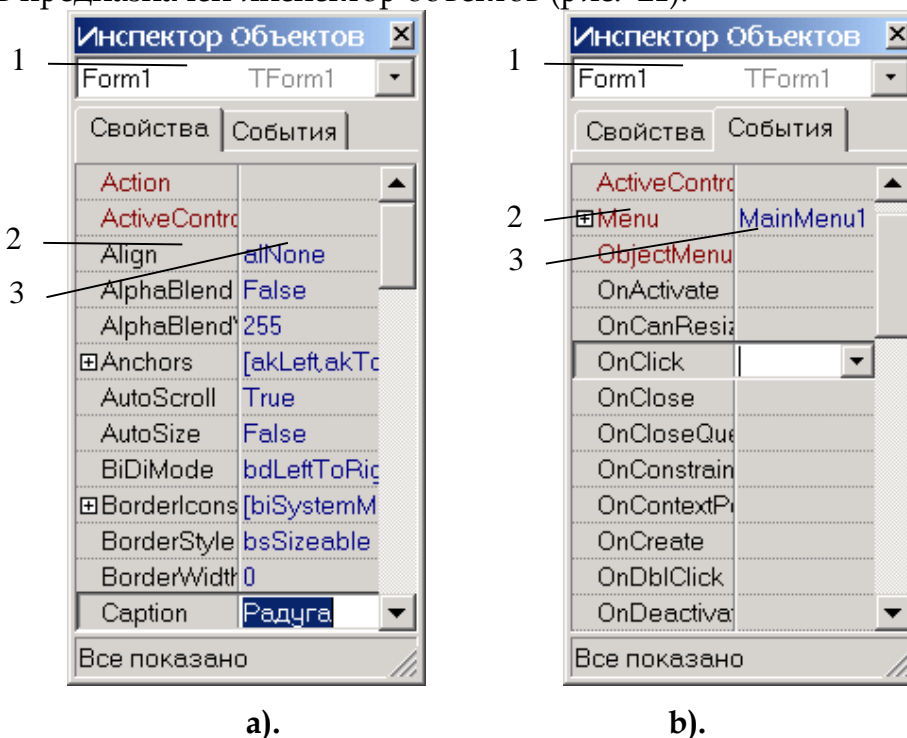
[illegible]

Инспектор Объектов

1

Form1 TForm1

Свойства События

| | |
|---|---|
| Action | |
| ActiveContro | |
| Align | alNone |
| AlphaBlend | False |
| AlphaBlendV | 255 |
| ⊞Anchors | [akLeft,akTo |
| AutoScroll | True |
| AutoSize | False |
| BiDiMode | bdLeftToRig |
| ⊞BorderIcons | [biSystemM |
| BorderStyle | bsSizeable |
| BorderWidth | 0 |
| Caption | Радуга |

2

3

Все показано

a).

Инспектор Объектов

1

Form1 TForm1

Свойства События

| | |
|---|---|
| ActiveContro | |
| ⊞Menu | MainMenu1 |
| ObjectMenu | |
| OnActivate | |
| OnCanResiz | |
| OnClick | |
| OnClose | |
| OnCloseQue | |
| OnConstrain | |
| OnContextP | |
| OnCreate | |
| OnDblClick | |
| OnDeactivat | |

2

3

Все показано

b).